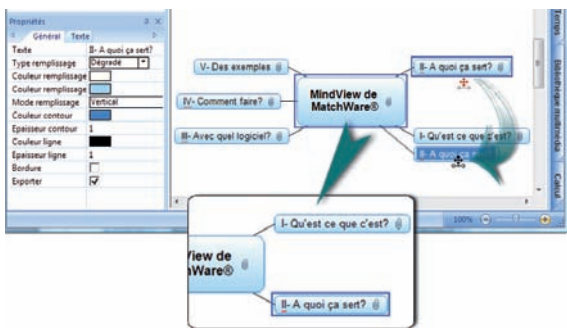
Propriétés
Général Texte

| | |
|---|---|
| Texte | II- A quoi ça sert? |
| Type remplissage | Dégradé |
| Couleur remplissage | |
| Couleur remplissage | |
| Mode remplissage | Vertical |
| Couleur contour | |
| Epaisseur contour | 1 |
| Couleur ligne | |
| Epaisseur ligne | 1 |
| Bordure | |
| Exporter | ☑ |

V- Des exemples
IV- Comment faire?
III- Avec quel logiciel?
MindView de MatchWare®
II- A quoi ça sert?
I- Qu'est ce que c'est?
II- A quoi ça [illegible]

Temps
Bibliothèque multimédia
Calcul

100%

View de
hWare®
I- Qu'est ce que c'est?
II- A quoi ça sert?